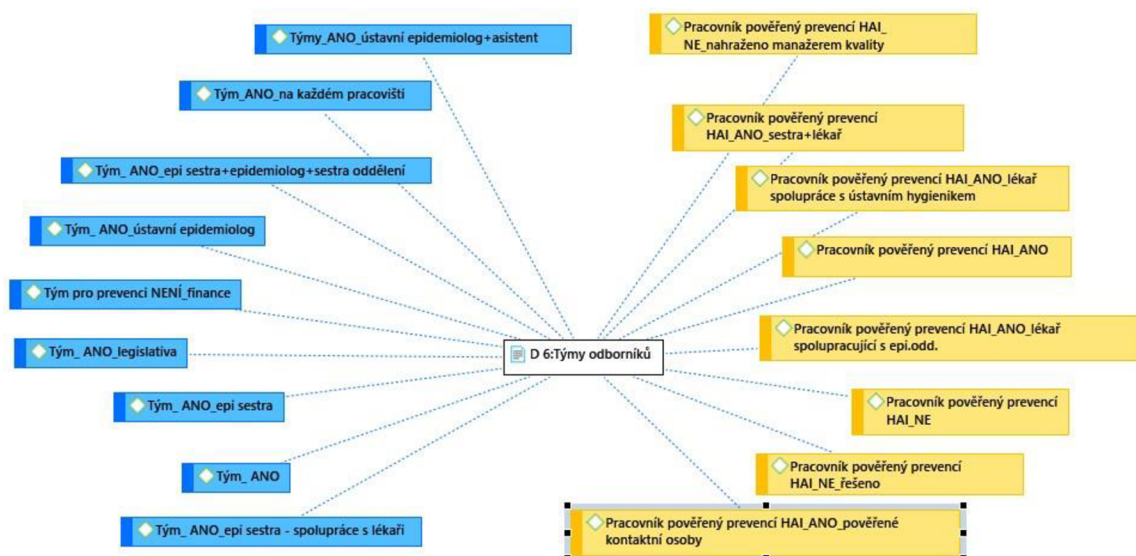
Týmy_ANO_ústavní epidemiolog+asistent

Tým_ANO_na každém pracovišti

Tým_ ANO_epi sestra+epidemiolog+sestra oddělení

Tým_ ANO_ústavní epidemiolog

Tým pro prevenci NENÍ_finance

Tým_ ANO_legislativa

Tým_ ANO_epi sestra

Tým_ ANO

Tým_ ANO_epi sestra - spolupráce s lékaři

D 6:Týmy odborníků

Pracovník pověřený prevencí HAI_ NE_nahraženo manažerem kvality

Pracovník pověřený prevencí HAI_ANO_sestra+lékař

Pracovník pověřený prevencí HAI_ANO_lékař spolupráce s ústavním hygienikem

Pracovník pověřený prevencí HAI_ANO

Pracovník pověřený prevencí HAI_ANO_lékař spolupracující s epi.odd.

Pracovník pověřený prevencí HAI_NE

Pracovník pověřený prevencí HAI_NE_řešeno

Pracovník pověřený prevencí HAI_ANO_pověřené kontaktní osoby